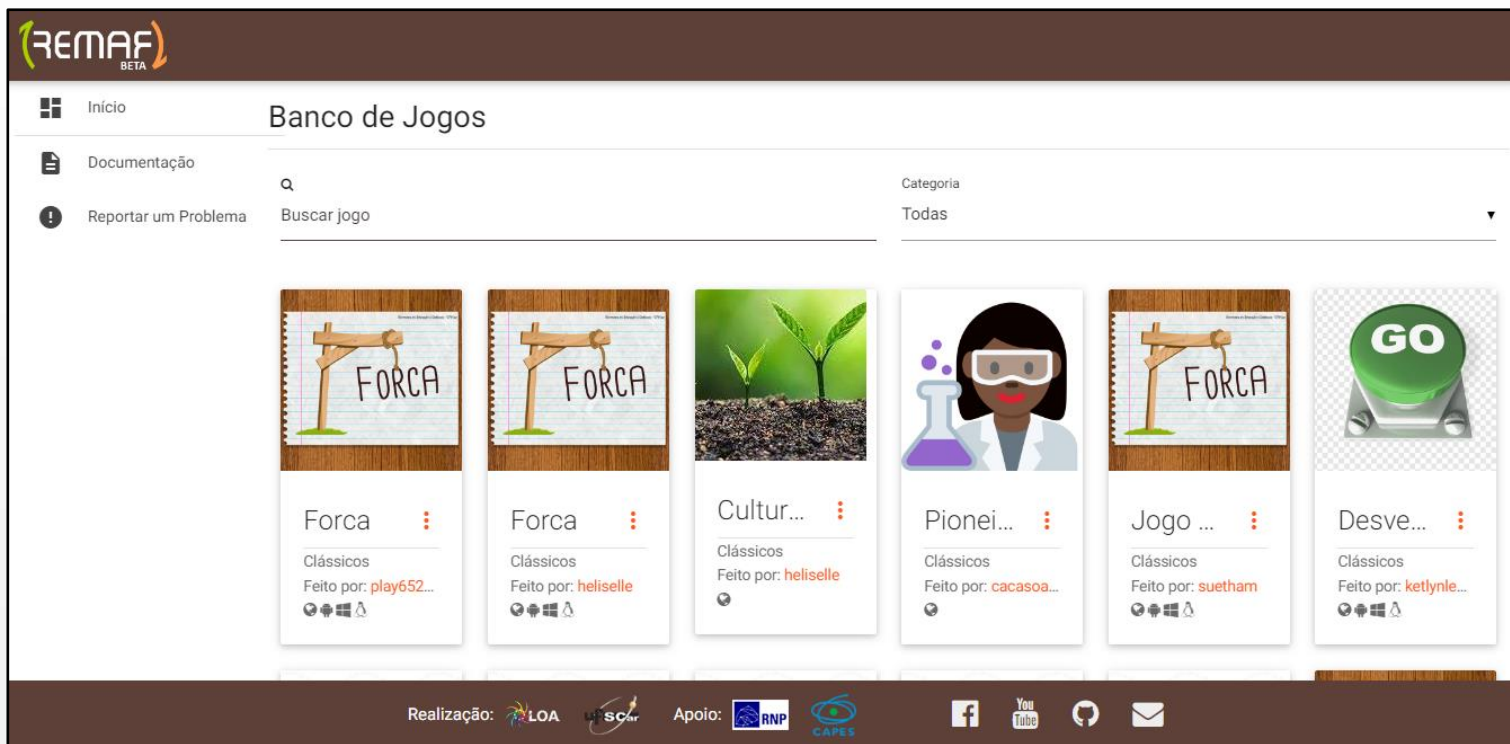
REMAR BETA

Início

Documentação

Reportar um Problema

Banco de Jogos

Buscar jogo

Categoria
Todas

FORCA
Forca
Clássicos
Feito por: play652...

FORCA
Forca
Clássicos
Feito por: heliselle

Cultur...
Clássicos
Feito por: heliselle

Pionei...
Clássicos
Feito por: cacasoa...

FORCA
Jogo ...
Clássicos
Feito por: suetham

GO
Desve...
Clássicos
Feito por: ketlynle...

Realização: LOA UFSCar Apoio: RNP CAPES You Tube